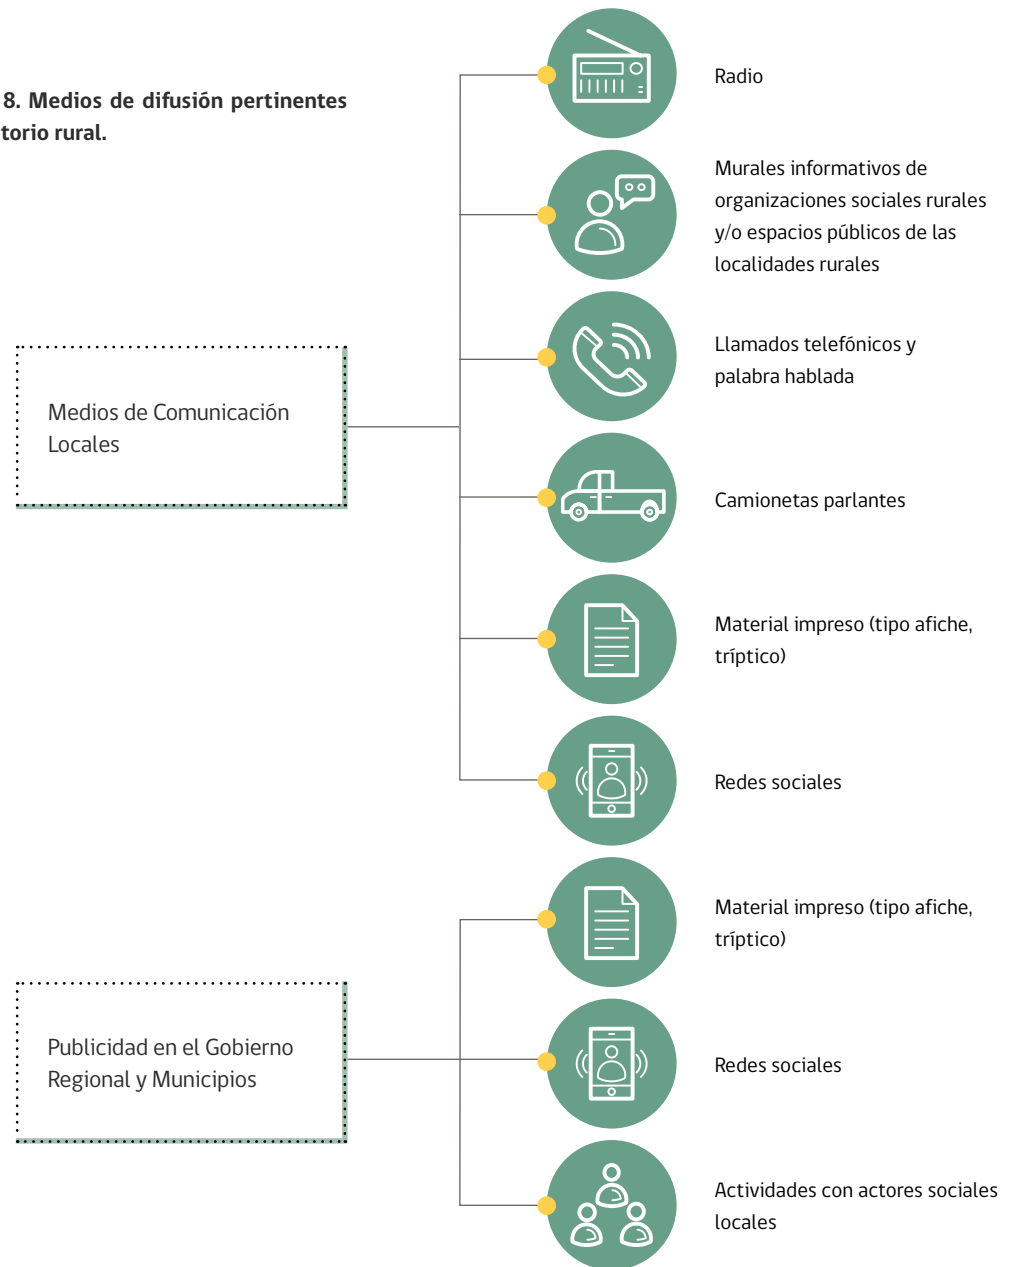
8. Medios de difusión pertinentes torio rural.

Medios de Comunicación Locales

Radio

Murales informativos de organizaciones sociales rurales y/o espacios públicos de las localidades rurales

Llamados telefónicos y palabra hablada

Camionetas parlantes

Material impreso (tipo afiche, tríptico)

Redes sociales

Publicidad en el Gobierno Regional y Municipios

Material impreso (tipo afiche, tríptico)

Redes sociales

Actividades con actores sociales locales